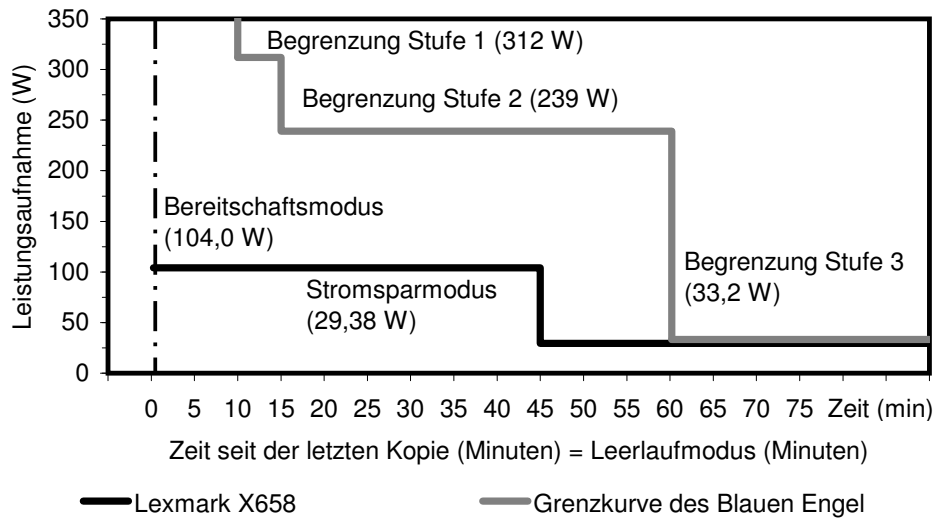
350
300
250
200
150
100
50
0

Leistungsaufnahme (W)

Begrenzung Stufe 1 (312 W)

Begrenzung Stufe 2 (239 W)

Bereitschaftsmodus (104,0 W)

Stromsparmodus (29,38 W)

Begrenzung Stufe 3 (33,2 W)

0 5 10 15 20 25 30 35 40 45 50 55 60 65 70 75 Zeit (min)

Zeit seit der letzten Kopie (Minuten) = Leerlaufmodus (Minuten)

Lexmark X658

Grenzkurve des Blauen Engel